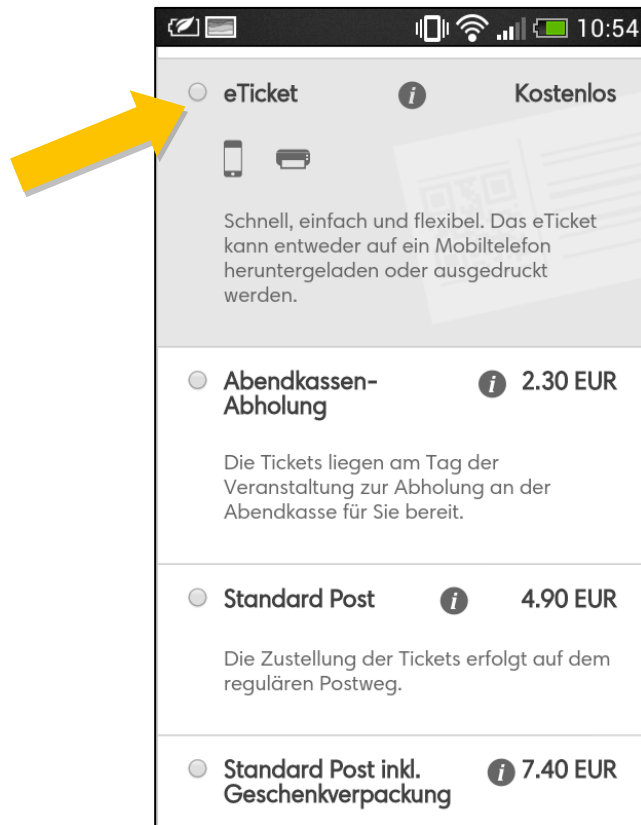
10:54

eTicket i Kostenlos

Schnell, einfach und flexibel. Das eTicket kann entweder auf ein Mobiltelefon heruntergeladen oder ausgedruckt werden.

Abendkassen-Abholung i 2.30 EUR

Die Tickets liegen am Tag der Veranstaltung zur Abholung an der Abendkasse für Sie bereit.

Standard Post i 4.90 EUR

Die Zustellung der Tickets erfolgt auf dem regulären Postweg.

Standard Post inkl. Geschenkverpackung i 7.40 EUR